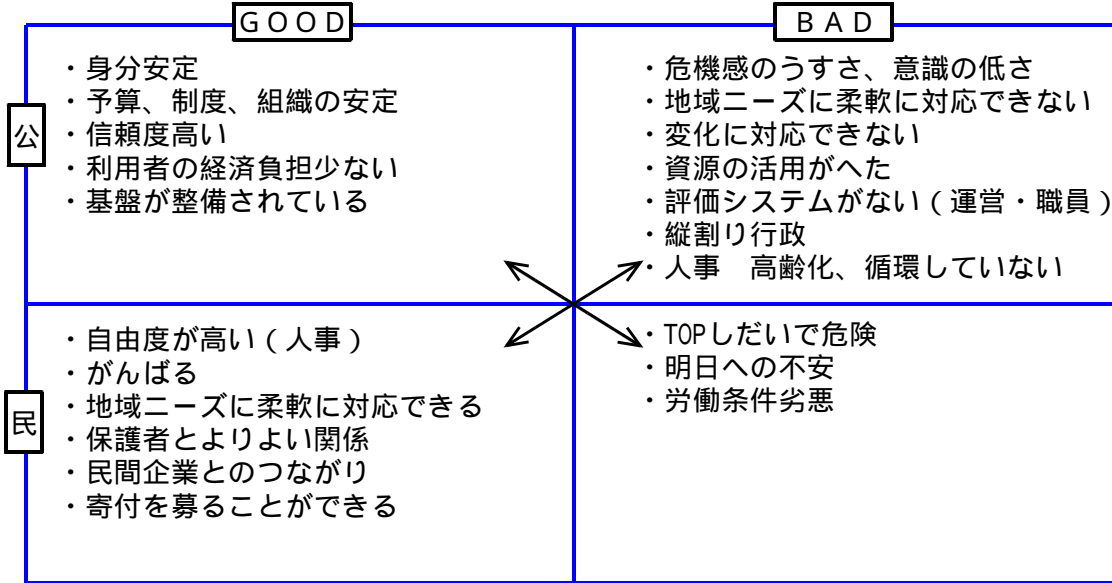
| | GOOD | BAD |
|---|---|---|
| 公 | ・身分安定<br>・予算、制度、組織の安定<br>・信頼度高い<br>・利用者の経済負担少ない<br>・基盤が整備されている | ・危機感のうすさ、意識の低さ<br>・地域ニーズに柔軟に対応できない<br>・変化に対応できない<br>・資源の活用がへた<br>・評価システムがない（運営・職員）<br>・縦割り行政<br>・人事　高齢化、循環していない |
| 民 | ・自由度が高い（人事）<br>・がんばる<br>・地域ニーズに柔軟に対応できる<br>・保護者とよりよい関係<br>・民間企業とのつながり<br>・寄付を募ることができる | ・TOPしだいで危険<br>・明日への不安<br>・労働条件劣悪 |